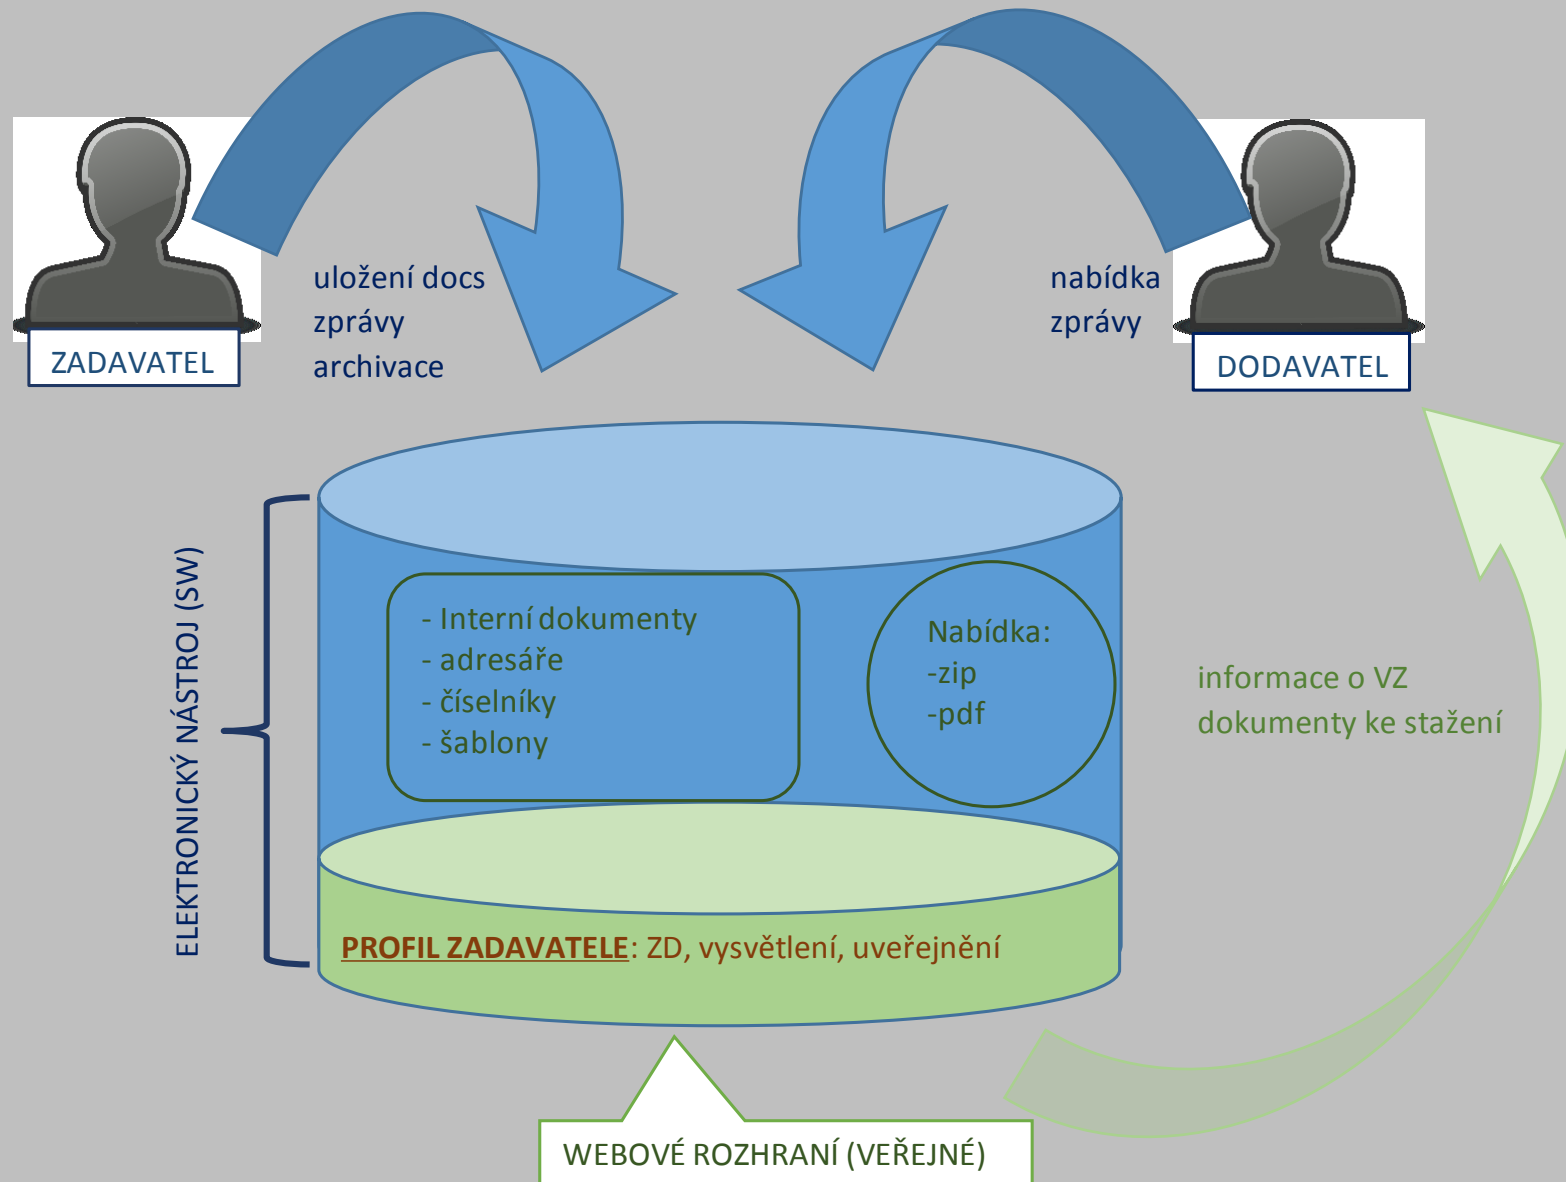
ZADAVATEL

uložení docs
zprávy
archivace

nabídka
zprávy

DODAVATEL

ELEKTRONICKÝ NÁSTROJ (SW)

- Interní dokumenty
- adresáře
- číselníky
- šablony

Nabídka:
-zip
-pdf

informace o VZ
dokumenty ke stažení

PROFIL ZADAVATELE: ZD, vysvětlení, uveřejnění

WEBOVÉ ROZHRANÍ (VEŘEJNÉ)